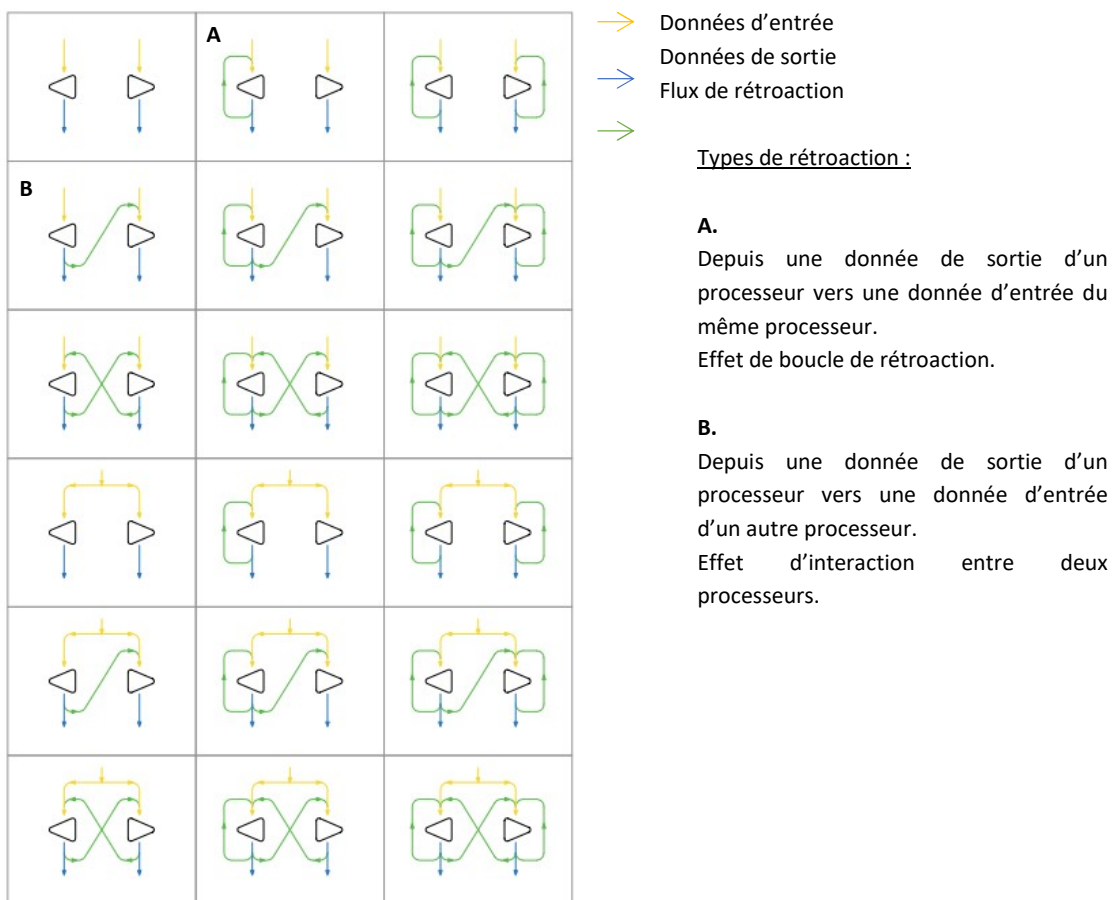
A

B

Données d'entrée
Données de sortie
Flux de rétroaction

Types de rétroaction :

**A.**
Depuis une donnée de sortie d'un processeur vers une donnée d'entrée du même processeur.
Effet de boucle de rétroaction.

**B.**
Depuis une donnée de sortie d'un processeur vers une donnée d'entrée d'un autre processeur.
Effet d'interaction entre deux processeurs.